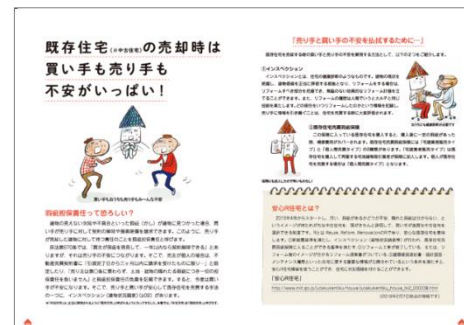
既存住宅(※中古住宅)の売却時は
買い手も売り手も
不安がいっぱい!

売り手もお互いもやもや…な不安

契約前瑕疵で恐ろしい?

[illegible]

「売り手と買い手の不安を払拭するために」

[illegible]

①インスペクション

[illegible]

②既存住宅売買瑕疵保険

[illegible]

安心R住宅とは?

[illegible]

「安心R住宅」
http://www.mlit.go.jp/jutakukentiku/house/jutakukentiku_house_tk2_000038.html
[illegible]